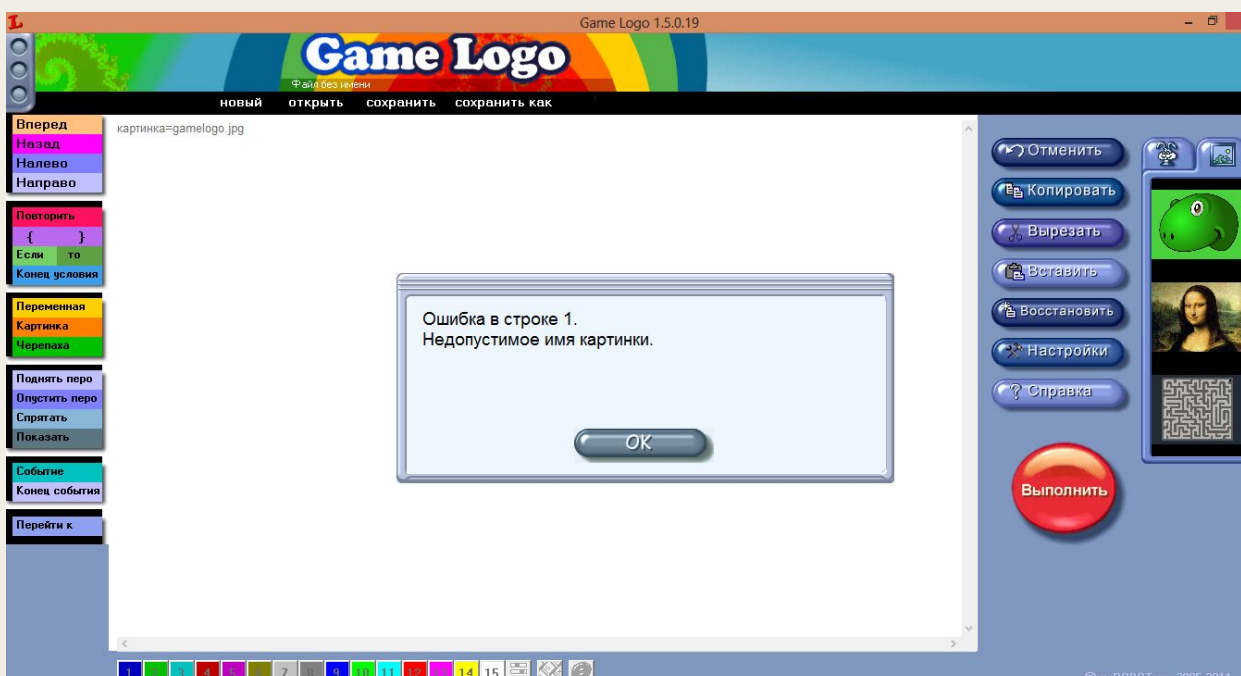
Game Logo 1.5.0.19

Game Logo
Файл без имени

новый открыть сохранить сохранить как

Вперед
Назад
Налево
Направо

Повторить
{ }
Если то
Конец условия

Переменная
Картинка
Черепаха

Поднять перо
Опустить перо
Спрятать
Показать

Событие
Конец события

Перейти к

картинка=gamelogo.jpg

Ошибка в строке 1.
Недопустимое имя картинки.

OK

Отменить
Копировать
Вырезать
Вставить
Восстановить
Настройки
Справка

Выполнить

1 2 3 4 5 6 7 8 9 10 11 12 13 14 15